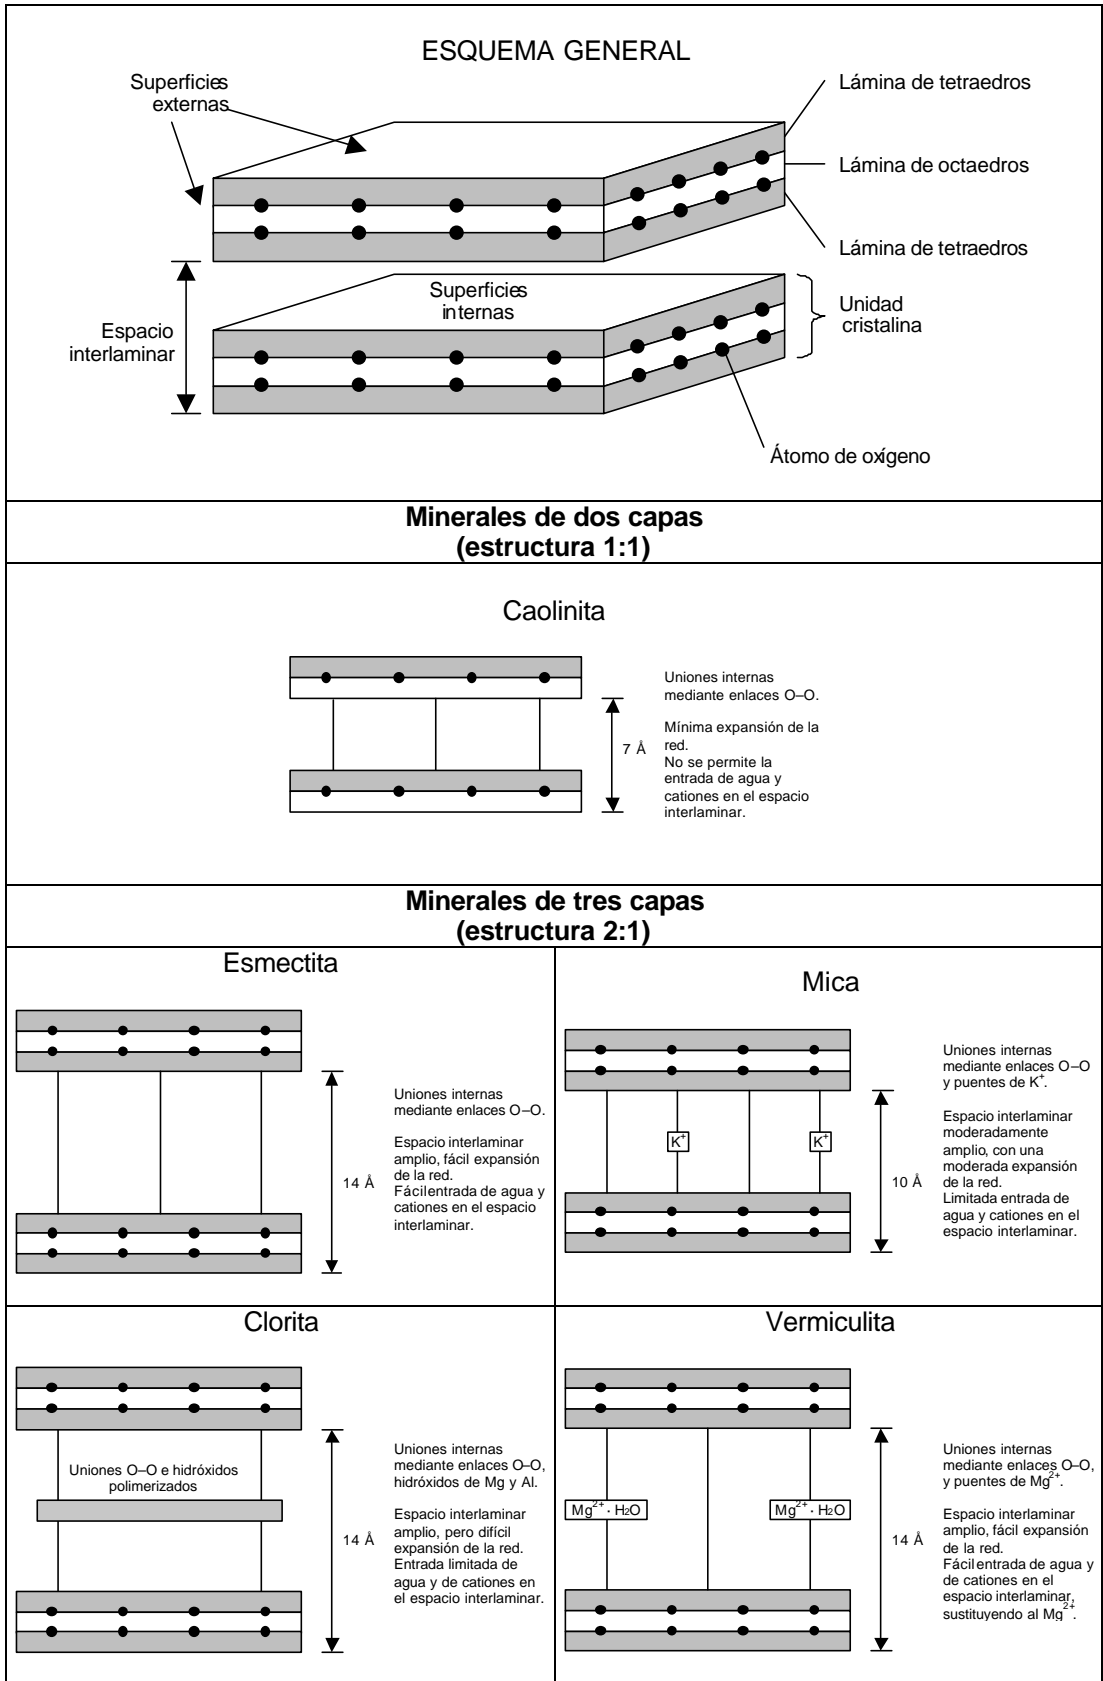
ESQUEMA GENERAL

Superficies externas

Lámina de tetraedros

Lámina de octaedros

Lámina de tetraedros

Espacio interlaminar

Superficies internas

Unidad cristalina

Átomo de oxígeno

**Minerales de dos capas (estructura 1:1)**

Caolinita

7 Å

Uniones internas mediante enlaces O–O.

Mínima expansión de la red.
No se permite la entrada de agua y cationes en el espacio interlaminar.

**Minerales de tres capas (estructura 2:1)**

Esmectita

14 Å

Uniones internas mediante enlaces O–O.

Espacio interlaminar amplio, fácil expansión de la red.
Fácilentrada de agua y cationes en el espacio interlaminar.

Mica

$K^+$

$K^+$

10 Å

Uniones internas mediante enlaces O–O y puentes de $K^+$.

Espacio interlaminar moderadamente amplio, con una moderada expansión de la red.
Limitada entrada de agua y cationes en el espacio interlaminar.

Clorita

Uniones O–O e hidróxidos polimerizados

14 Å

Uniones internas mediante enlaces O–O, hidróxidos de Mg y Al.

Espacio interlaminar amplio, pero difícil expansión de la red.
Entrada limitada de agua y de cationes en el espacio interlaminar.

Vermiculita

$Mg^{2+} \cdot H_2O$

$Mg^{2+} \cdot H_2O$

14 Å

Uniones internas mediante enlaces O–O, y puentes de $Mg^{2+}$.

Espacio interlaminar amplio, fácil expansión de la red.
Fácilentrada de agua y de cationes en el espacio interlaminar, sustituyendo al $Mg^{2+}$.